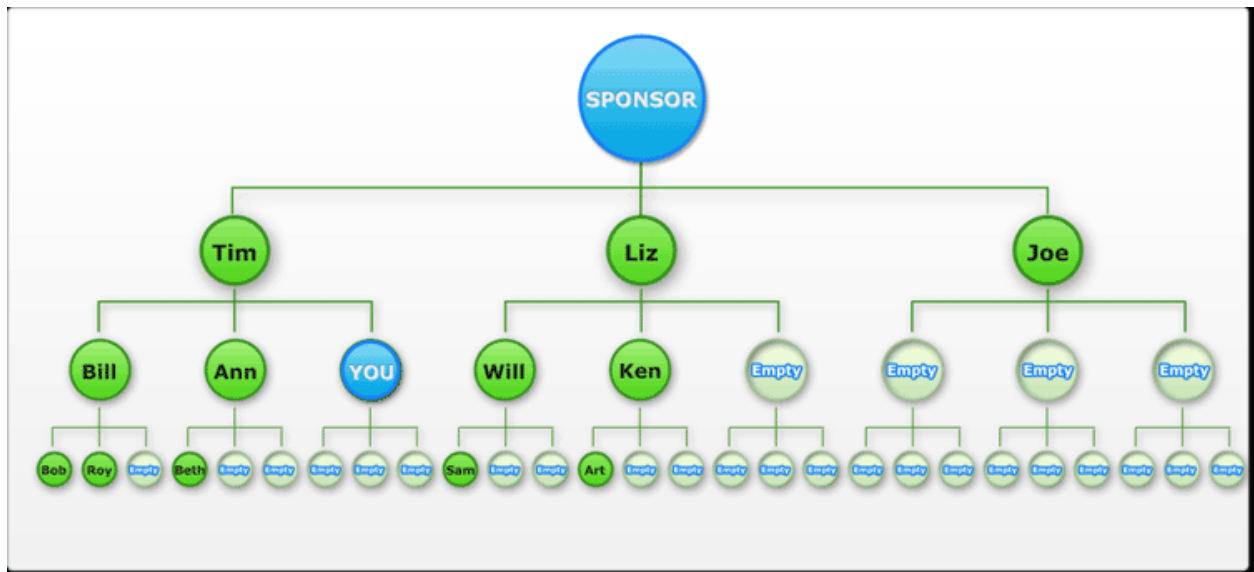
SPONSOR

Tim
Liz
Joe

Bill
Ann
YOU
Will
Ken
Empty
Empty
Empty
Empty

Bob
Roy
Empty
Beth
Empty
Empty
Empty
Empty
Empty
Sam
Empty
Empty
Art
Empty
Empty
Empty
Empty
Empty
Empty
Empty
Empty
Empty
Empty
Empty
Empty
Empty
Empty